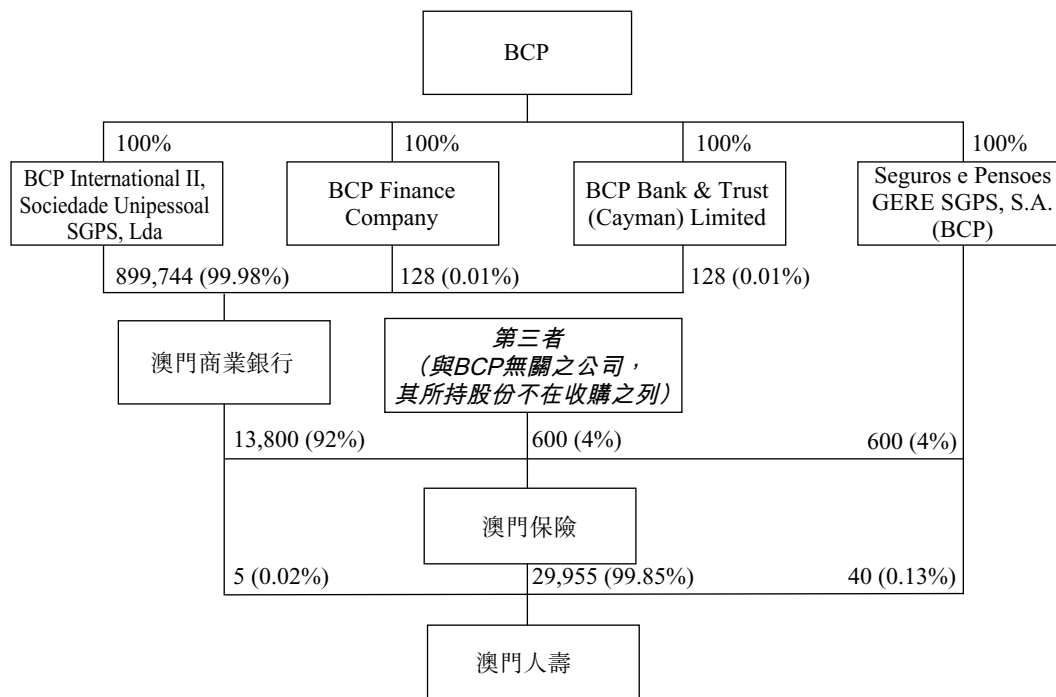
BCP

100%

100%

100%

100%

BCP International II, Sociedade Unipessoal SGPS, Lda

BCP Finance Company

BCP Bank & Trust (Cayman) Limited

Seguros e Pensoes GERE SGPS, S.A. (BCP)

899,744 (99.98%)

128 (0.01%)

128 (0.01%)

澳門商業銀行

第三者
(與BCP無關之公司，
其所持股份不在收購之列)

13,800 (92%)

600 (4%)

600 (4%)

澳門保險

5 (0.02%)

29,955 (99.85%)

40 (0.13%)

澳門人壽